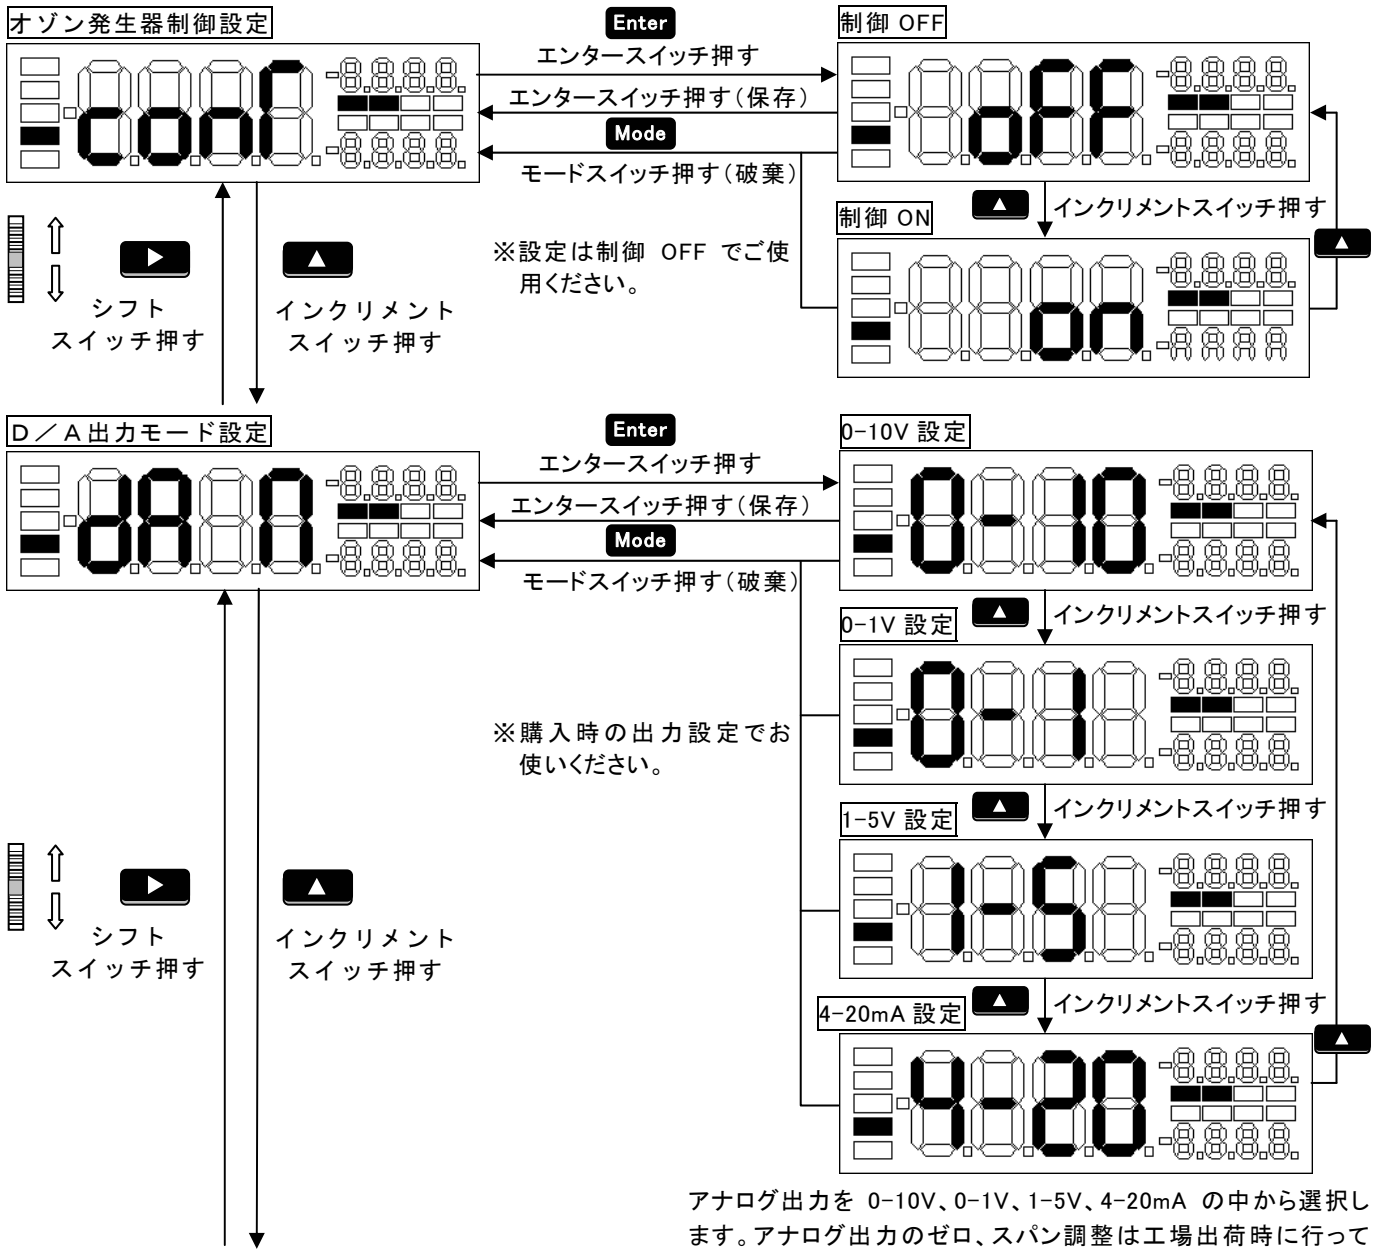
オゾン発生器制御設定

conf

Enter
エンタースイッチ押す
エンタースイッチ押す(保存)
Mode
モードスイッチ押す(破棄)

制御 OFF

oFF

インクリメントスイッチ押す

制御 ON

on

※設定は制御 OFF でご使用ください。

シフト
スイッチ押す

インクリメント
スイッチ押す

D／A出力モード設定

dAo

Enter
エンタースイッチ押す
エンタースイッチ押す(保存)
Mode
モードスイッチ押す(破棄)

0-10V 設定

0-10

インクリメントスイッチ押す

0-1V 設定

0-1

インクリメントスイッチ押す

1-5V 設定

1-5

インクリメントスイッチ押す

4-20mA 設定

4-20

※購入時の出力設定でお使いください。

シフト
スイッチ押す

インクリメント
スイッチ押す

アナログ出力を 0-10V、0-1V、1-5V、4-20mA の中から選択します。アナログ出力のゼロ、スパン調整は工場出荷時に行って